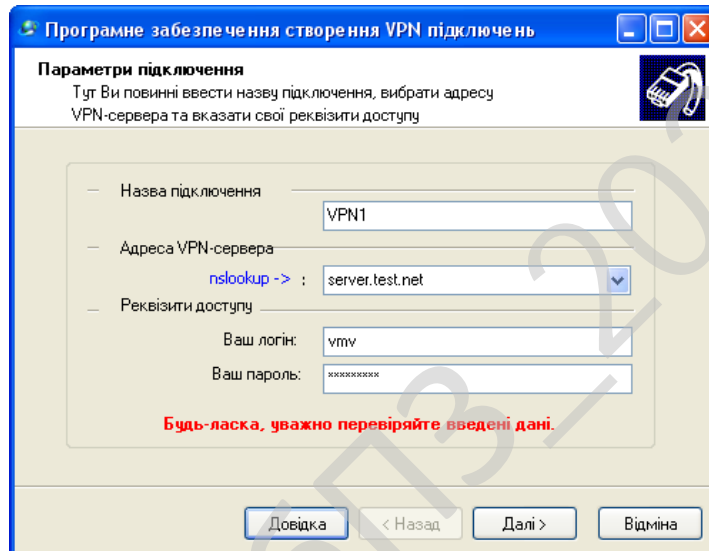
Програмне забезпечення створення VPN підключень

Параметри підключення
Тут Ви повинні ввести назву підключення, вибрати адресу VPN-сервера та вказати свої реквізити доступу

Назва підключення
VPN1
Адреса VPN-сервера
nslookup -> :
server.test.net
Реквізити доступу
Ваш логін:
vmv
Ваш пароль:
*********

Будь-ласка, уважно перевіряйте введені дані.

Довідка
< Назад
Далі >
Відміна

ПЗ_20